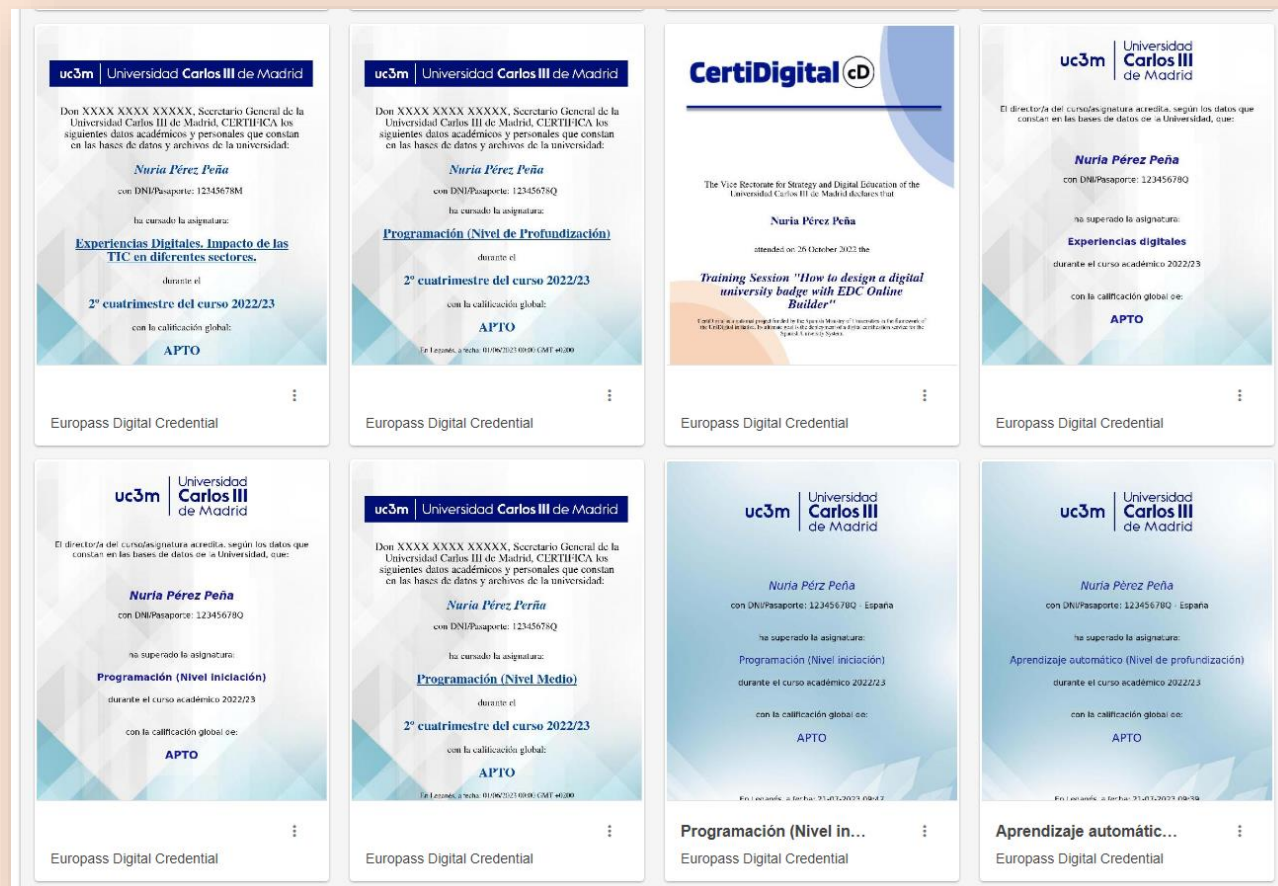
uc3m | Universidad Carlos III de Madrid

Don XXXX XXXX XXXXX, Secretario General de la Universidad Carlos III de Madrid, CERTIFICA los siguientes datos académicos y personales que constan en las bases de datos y archivos de la universidad:

Nuria Pérez Peña

con DNI/Pasaporte: 12345678M

ha cursado la asignatura:

Experiencias Digitales. Impacto de las TIC en diferentes sectores.

durante el

2º cuatrimestre del curso 2022/23

con la calificación global:

APTO

Europass Digital Credential

uc3m | Universidad Carlos III de Madrid

Don XXXX XXXX XXXXX, Secretario General de la Universidad Carlos III de Madrid, CERTIFICA los siguientes datos académicos y personales que constan en las bases de datos y archivos de la universidad:

Nuria Pérez Peña

con DNI/Pasaporte: 12345678Q

ha cursado la asignatura:

Programación (Nivel de Profundización)

durante el

2º cuatrimestre del curso 2022/23

con la calificación global:

APTO

En Leganés, a fecha: 01/06/2023 00:00 GMT +0200

Europass Digital Credential

CertiDigital cD

The Vice Rectorate for Strategy and Digital Education of the Universidad Carlos III de Madrid declares that

Nuria Pérez Peña

attended on 26 October 2022 the

Training Session "How to design a digital university badge with EDC Online Builder"

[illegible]

Europass Digital Credential

uc3m | Universidad Carlos III de Madrid

El director/a del curso/asignatura acredita, según los datos que constan en las bases de datos de la Universidad, que:

Nuria Pérez Peña

con DNI/Pasaporte: 12345678Q

ha superado la asignatura:

Experiencias digitales

durante el curso académico 2022/23

con la calificación global de:

APTO

Europass Digital Credential

uc3m | Universidad Carlos III de Madrid

El director/a del curso/asignatura acredita, según los datos que constan en las bases de datos de la Universidad, que:

Nuria Pérez Peña

con DNI/Pasaporte: 12345678Q

ha superado la asignatura:

Programación (Nivel Iniciación)

durante el curso académico 2022/23

con la calificación global de:

APTO

Europass Digital Credential

uc3m | Universidad Carlos III de Madrid

Don XXXX XXXX XXXXX, Secretario General de la Universidad Carlos III de Madrid, CERTIFICA los siguientes datos académicos y personales que constan en las bases de datos y archivos de la universidad:

Nuria Pérez Peña

con DNI/Pasaporte: 12345678Q

ha cursado la asignatura:

Programación (Nivel Medio)

durante el

2º cuatrimestre del curso 2022/23

con la calificación global:

APTO

En Leganés, a fecha: 01/06/2023 00:00 GMT +0200

Europass Digital Credential

uc3m | Universidad Carlos III de Madrid

Nuria Pérz Peña

con DNI/Pasaporte: 12345678Q · España

ha superado la asignatura:

Programación (Nivel iniciación)

durante el curso académico 2022/23

con la calificación global de:

APTO

En Leganés, a fecha: 21-07-2023 09:47

Programación (Nivel in...

Europass Digital Credential

uc3m | Universidad Carlos III de Madrid

Nuria Pérez Peña

con DNI/Pasaporte: 12345678Q · España

ha superado la asignatura:

Aprendizaje automático (Nivel de profundización)

durante el curso académico 2022/23

con la calificación global de:

APTO

En Leganés, a fecha: 21-07-2023 09:39

Aprendizaje automátic...

Europass Digital Credential